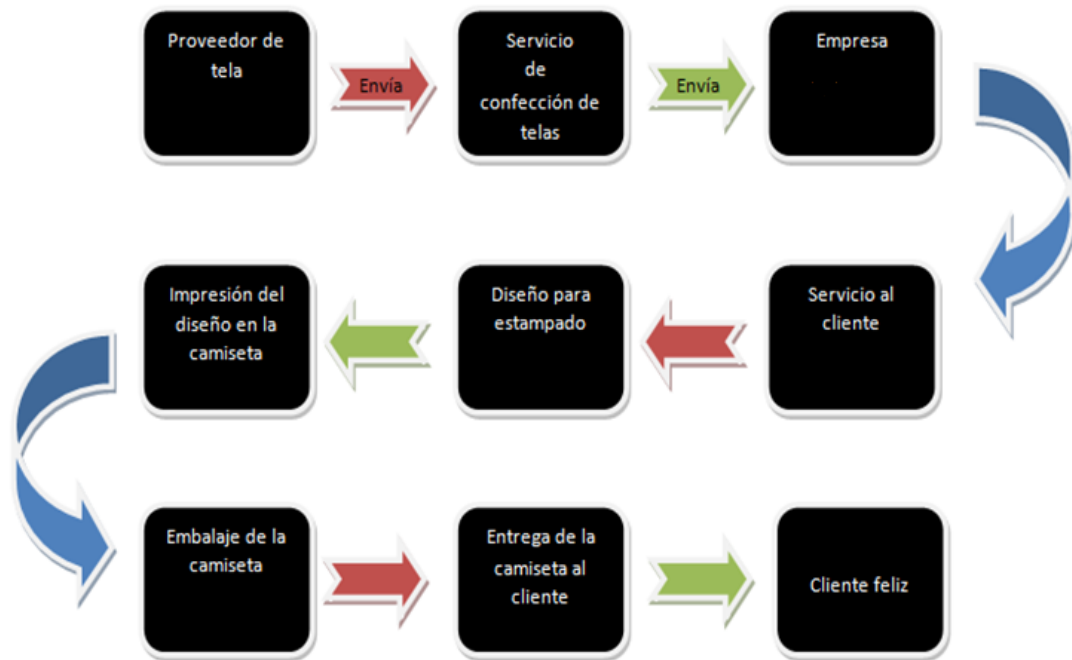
Proveedor de tela

Envía

Servicio de confección de telas

Envía

Empresa

Servicio al cliente

Diseño para estampado

Impresión del diseño en la camiseta

Embalaje de la camiseta

Entrega de la camiseta al cliente

Cliente feliz